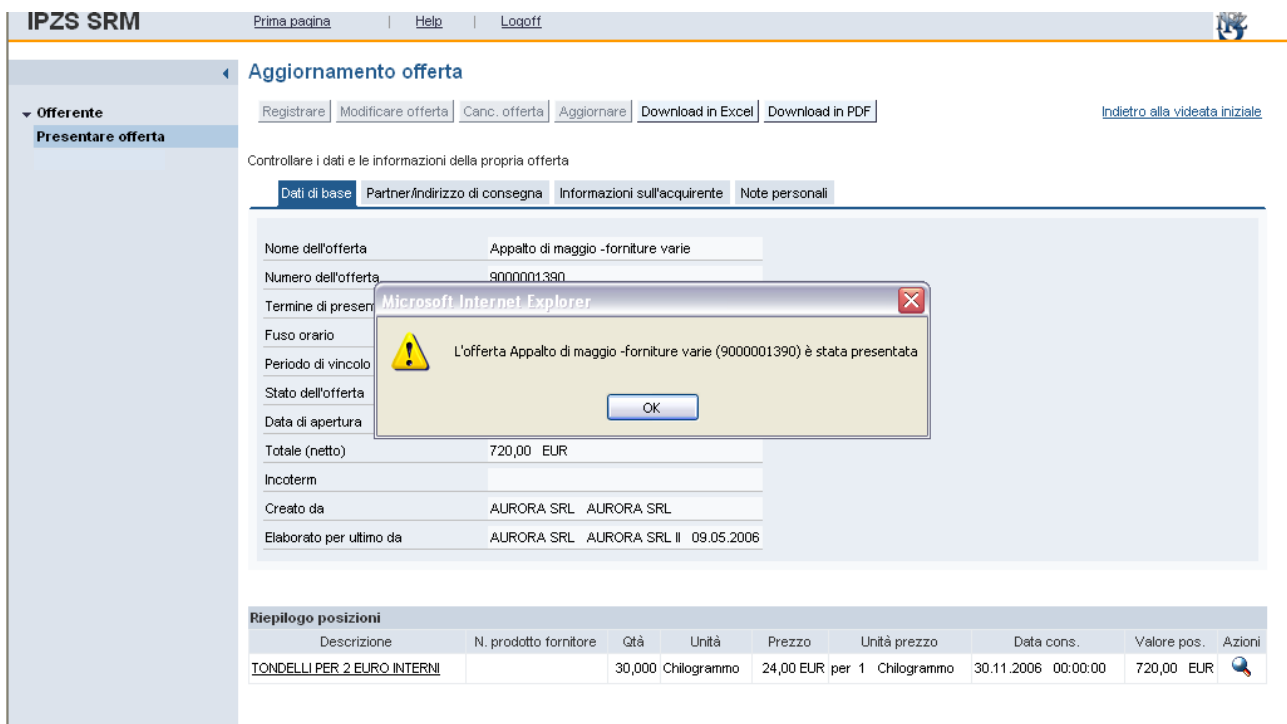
IPZS SRM

Prima pagina | Help | Logoff

Offerente
Presentare offerta

Aggiornamento offerta

Registrare | Modificare offerta | Canc. offerta | Aggiornare | Download in Excel | Download in PDF

Indietro alla videata iniziale

Controllare i dati e le informazioni della propria offerta

Dati di base | Partner/indirizzo di consegna | Informazioni sull'acquirente | Note personali

| | |
|---|---|
| Nome dell'offerta | Appalto di maggio -forniture varie |
| Numero dell'offerta | 9000001390 |
| Termine di presen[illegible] | |
| Fuso orario | |
| Periodo di vincolo | |
| Stato dell'offerta | |
| Data di apertura | |
| Totale (netto) | 720,00 EUR |
| Incoterm | |
| Creato da | AURORA SRL AURORA SRL |
| Elaborato per ultimo da | AURORA SRL AURORA SRL II 09.05.2006 |

Microsoft Internet Explorer

L'offerta Appalto di maggio -forniture varie (9000001390) è stata presentata

OK

Riepilogo posizioni

| Descrizione | N. prodotto fornitore | Qtà | Unità | Prezzo | Unità prezzo | Data cons. | Valore pos. | Azioni |
|---|---|---|---|---|---|---|---|---|
| TONDELLI PER 2 EURO INTERNI | | 30,000 | Chilogrammo | 24,00 EUR | per 1 Chilogrammo | 30.11.2006 00:00:00 | 720,00 EUR | |